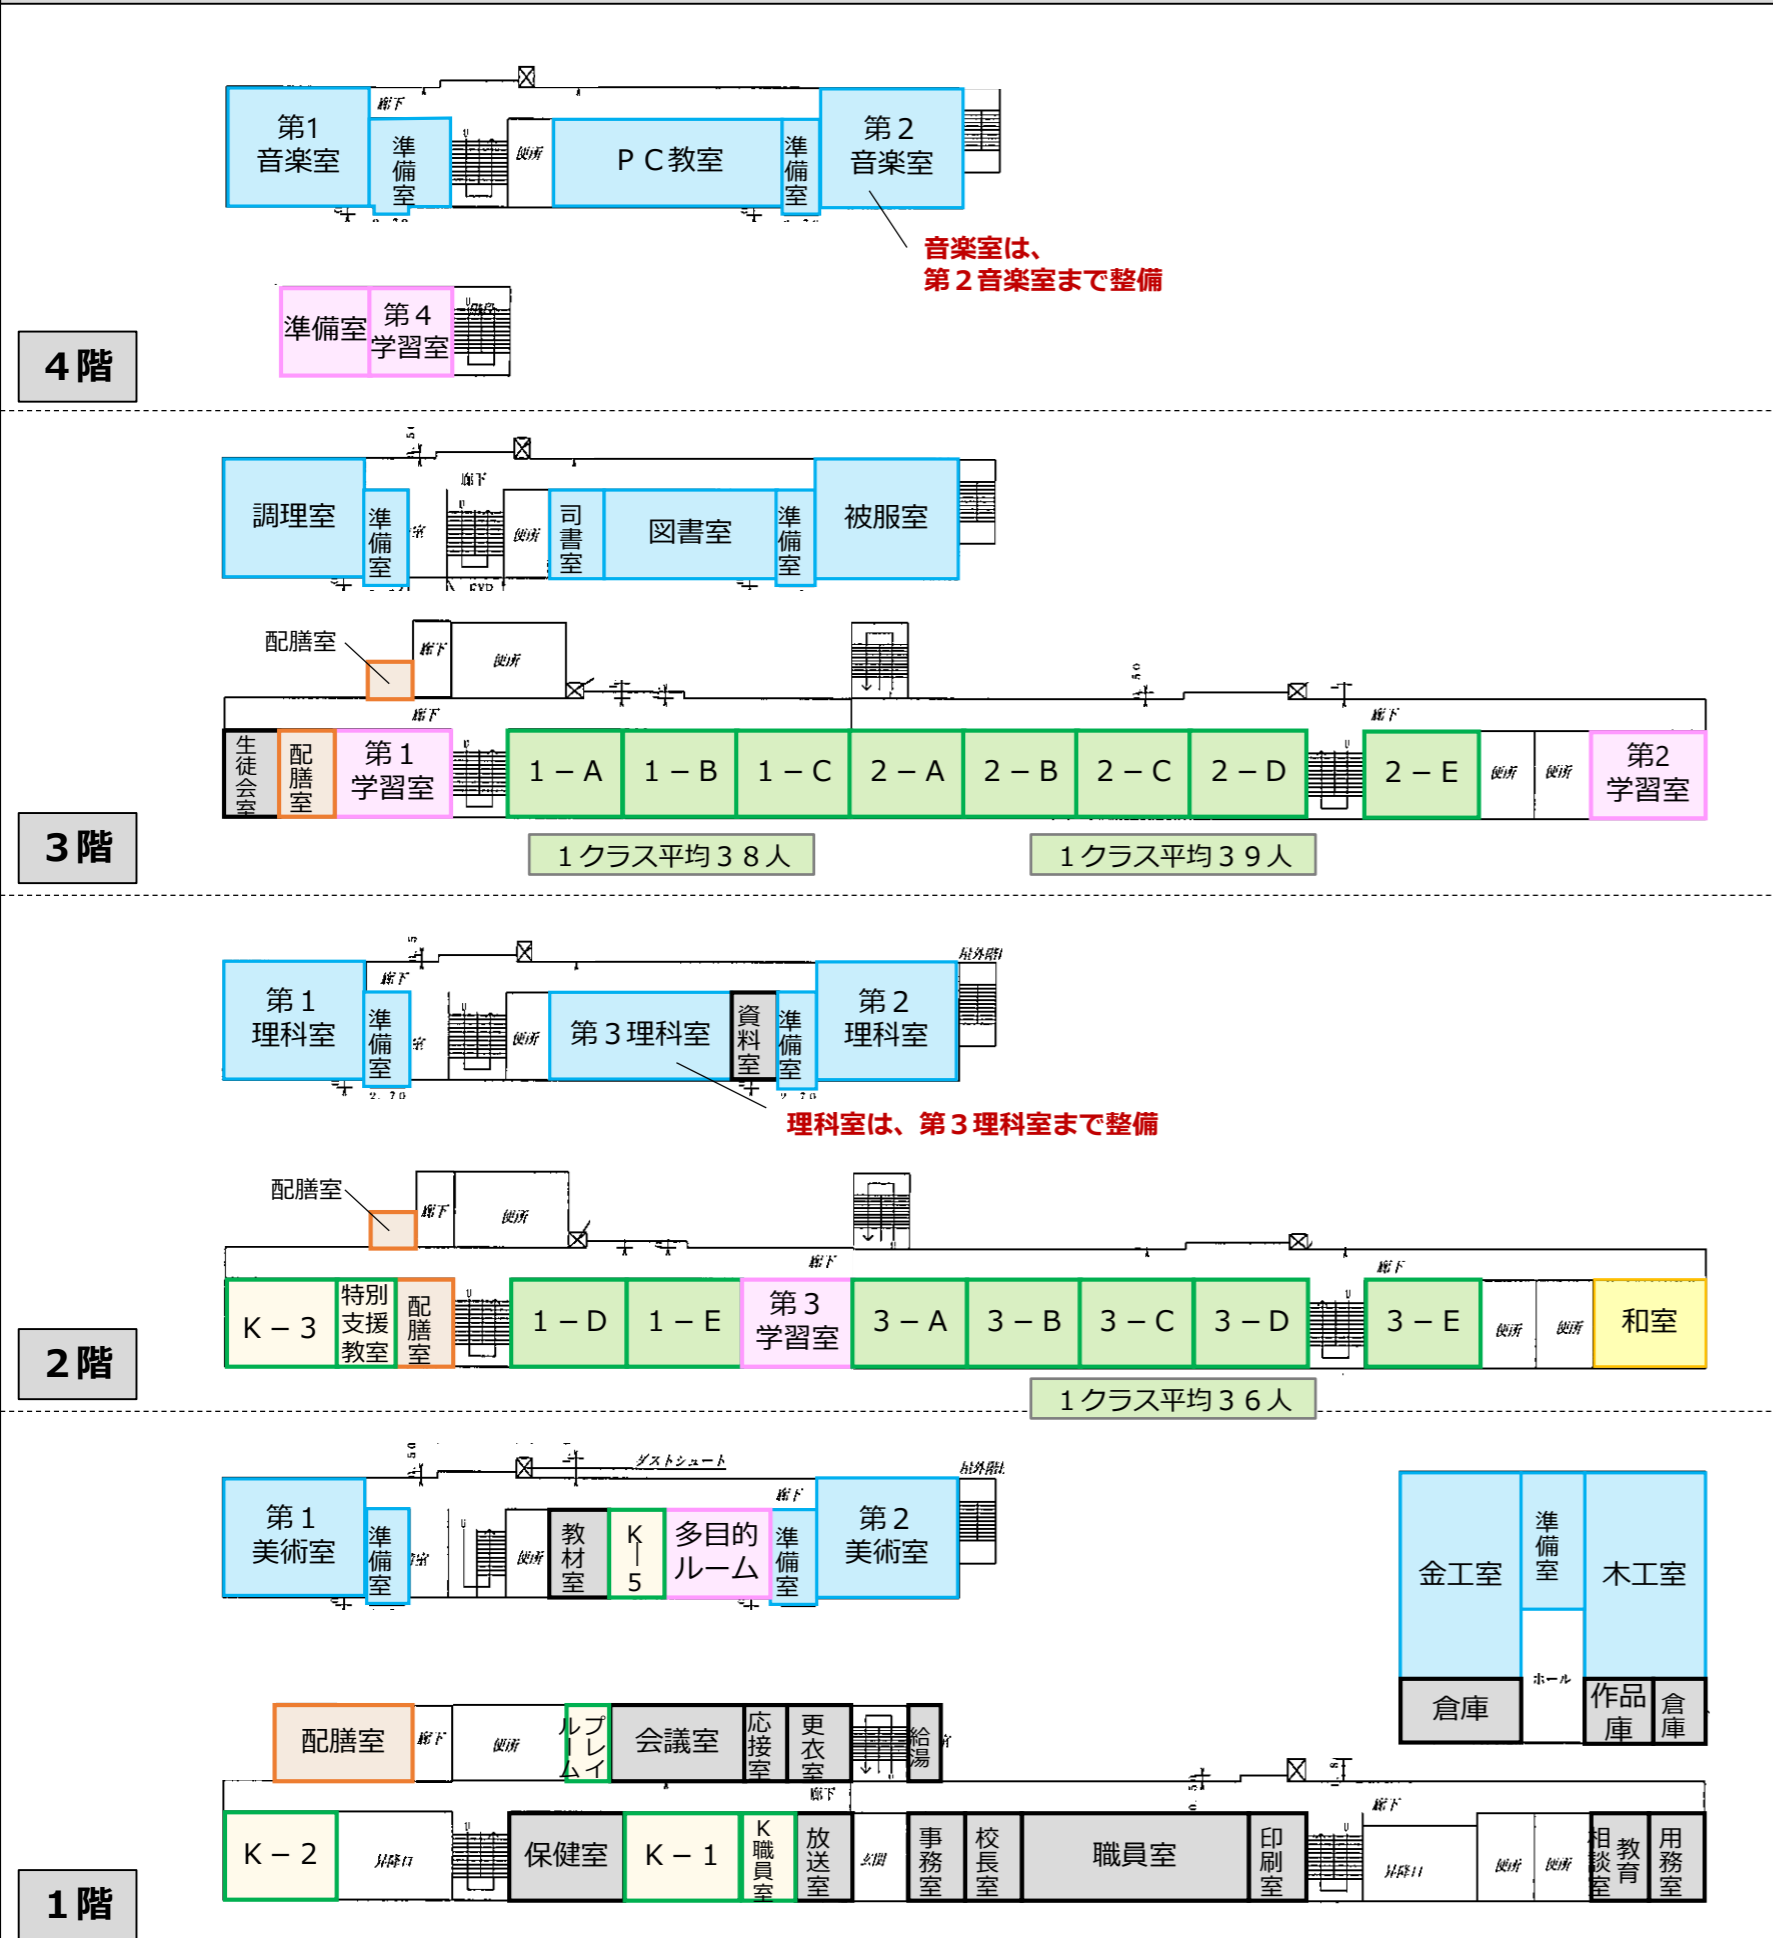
第1音楽室
廊下
準備室
便所
ＰＣ教室
準備室
第２音楽室
音楽室は、
第２音楽室まで整備
準備室
第４学習室
4階

調理室
準備室
廊下
便所
司書室
図書室
準備室
被服室
配膳室
廊下
便所
廊下
生徒会室
配膳室
第１学習室
１－Ａ
１－Ｂ
１－Ｃ
２－Ａ
２－Ｂ
２－Ｃ
２－Ｄ
廊下
２－Ｅ
便所
便所
第2学習室
１クラス平均３８人
１クラス平均３９人
3階

屋外階段
第１理科室
廊下
準備室
便所
第３理科室
資料室
準備室
第２理科室
理科室は、第３理科室まで整備
配膳室
廊下
便所
廊下
廊下
Ｋ－３
特別支援教室
配膳室
１－Ｄ
１－Ｅ
第３学習室
３－Ａ
３－Ｂ
３－Ｃ
３－Ｄ
３－Ｅ
便所
便所
和室
１クラス平均３６人
2階

ダストシュート
屋外階段
廊下
第１美術室
準備室
便所
教材室
Ｋ－５
多目的ルーム
準備室
第２美術室
金工室
準備室
木工室
ホール
倉庫
作品庫
倉庫
配膳室
廊下
便所
プレイルーム
会議室
応接室
更衣室
給湯
廊下
廊下
Ｋ－２
昇降口
保健室
Ｋ－１
Ｋ職員室
放送室
玄関
事務室
校長室
職員室
印刷室
昇降口
便所
便所
教育相談室
用務室
1階